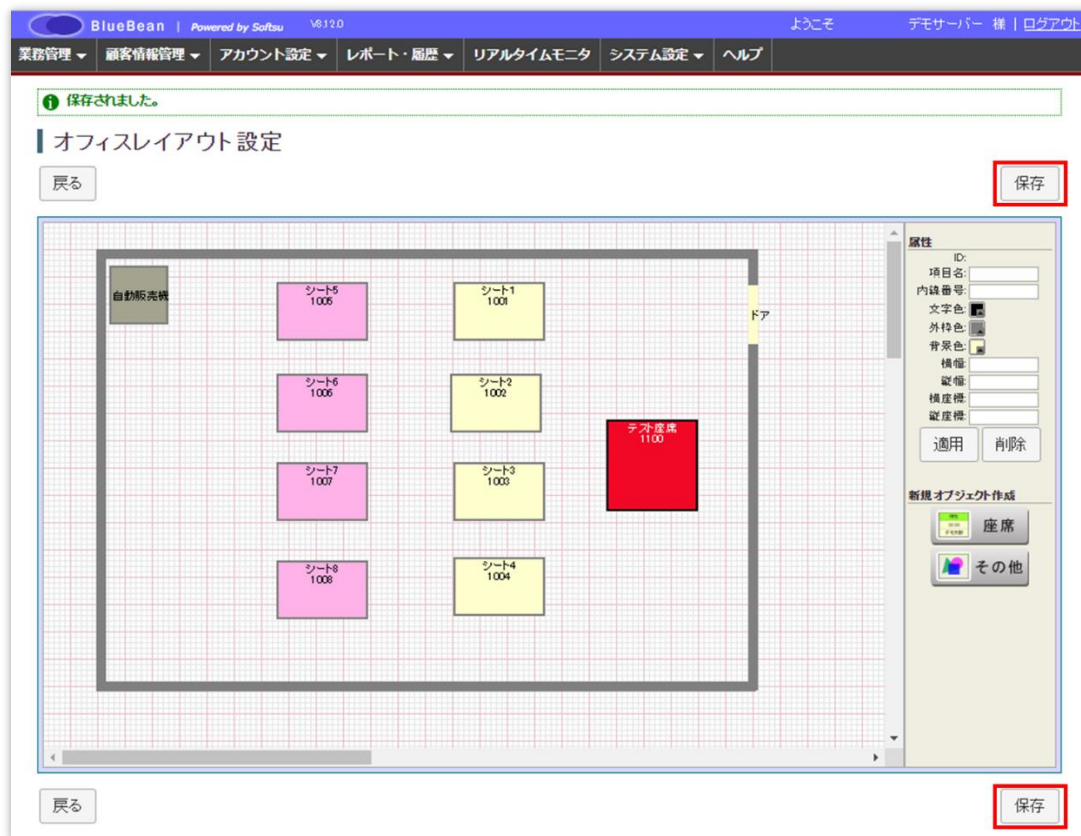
BlueBean | Powered by Softsu V8.12.0

ようこそ デモサーバー 様 | ログアウト

業務管理 ▾ | 顧客情報管理 ▾ | アカウント設定 ▾ | レポート・履歴 ▾ | リアルタイムモニタ | システム設定 ▾ | ヘルプ

保存されました。

オフィスレイアウト設定

戻る

保存

自動販売機

シート5
1005

シート1
1001

ドア

シート6
1006

シート2
1002

テスト座席
1100

シート7
1007

シート3
1003

シート8
1008

シート4
1004

属性
ID:
項目名:
内線番号:
文字色:
外枠色:
背景色:
横幅:
縦幅:
横座標:
縦座標:

適用 削除

新規オブジェクト作成

座席

その他

戻る

保存